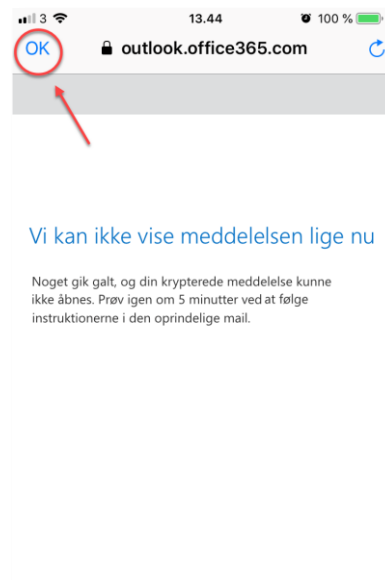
3 13.44 100 %

OK outlook.office365.com

Vi kan ikke vise meddelelsen lige nu

Noget gik galt, og din krypterede meddelelse kunne ikke åbnes. Prøv igen om 5 minutter ved at følge instruktionerne i den oprindelige mail.